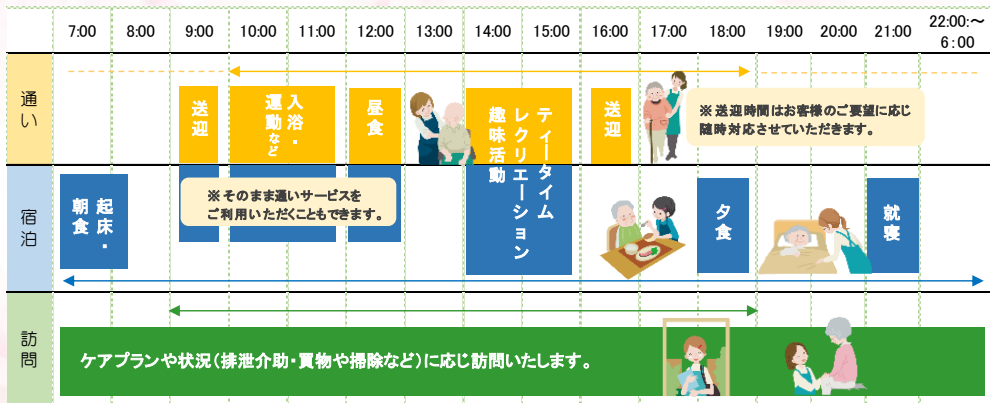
| | 7:00 | 8:00 | 9:00 | 10:00 | 11:00 | 12:00 | 13:00 | 14:00 | 15:00 | 16:00 | 17:00 | 18:00 | 19:00 | 20:00 | 21:00 | 22:00:〜 6:00 |
|---|---|---|---|---|---|---|---|---|---|---|---|---|---|---|---|---|
| 通い | | | 送迎 | 入浴・運動など | | 昼食 | | 趣味活動 | ティータイム レクリエーション | 送迎 | | | | | | |
| 宿泊 | 起床・朝食 | | | | | | | | | | | 夕食 | | | 就寝 | |
| 訪問 | | | | | | | | | | | | | | | | |

※送迎時間はお客様のご要望に応じ随時対応させていただきます。

※そのまま通いサービスをご利用いただくこともできます。

ケアプランや状況（排泄介助・買物や掃除など）に応じ訪問いたします。